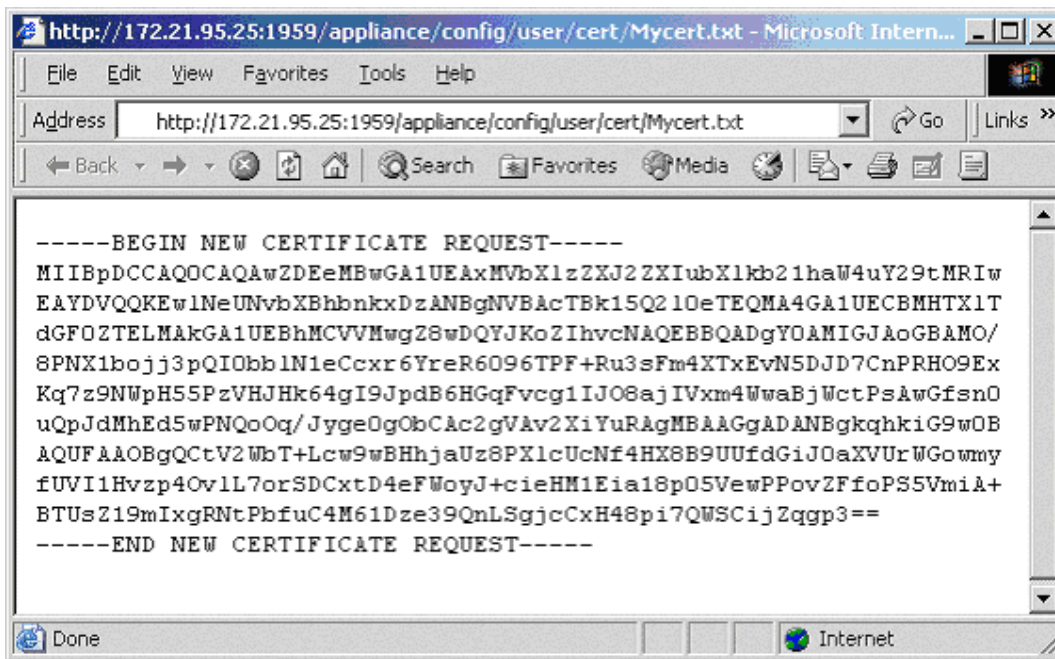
http://172.21.95.25:1959/appliance/config/user/cert/Mycert.txt - Microsoft Intern...

File Edit View Favorites Tools Help

Address http://172.21.95.25:1959/appliance/config/user/cert/Mycert.txt Go Links »

Back Search Favorites Media

-----BEGIN NEW CERTIFICATE REQUEST-----
MIIBpDCCAQ0CAQAwZDEeMBwGA1UEAxMVbXlzZXJ2ZXIubXlkb21haW4uY29tMRIw
EAYDVQQKEwlNeUNvbXBhbnkxDzANBgNVBAcTBk15Q2l0eTEQMA4GA1UECBMHTXlT
dGF0ZTELMAkGA1UEBhMCVVMwgZ8wDQYJKoZIhvcNAQEBBQADgY0AMIGJAoGBAMO/
8PNX1bojj3pQIObblN1eCcxr6YreR6096TPF+Ru3sFm4XTxEvN5DJD7CnPRHO9Ex
Kq7z9NWpH55PzVHJHk64gI9JpdB6HGqFvcg1IJO8ajIVxm4WwaBjWctPsAwGfsn0
uQpJdMhEd5wPNQoOq/Jyge0gObCAc2gVAv2XiYuRAgMBAAGgADANBgkqhkiG9w0B
AQUFAAOBgQCtV2WbT+Lcw9wBHhjaUz8PX1cUcNf4HX8B9UUfdGiJ0aXVUrWGowmy
fUVI1Hvzp4Ov1L7orSDCxtD4eFWoyJ+cieHM1Eia18p05VewPPovZFfoPS5VmiA+
BTUsZ19mIxgRNtPbfuC4M61Dze39QnLSgjcCxH48pi7QWSCijZqgp3==
-----END NEW CERTIFICATE REQUEST-----

Done Internet